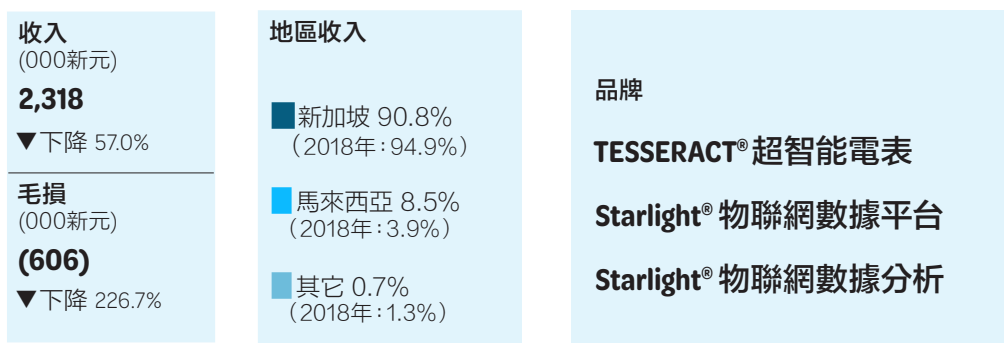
收入
(000新元)

2,318

▼下降 57.0%

毛損
(000新元)

(606)

▼下降 226.7%

地區收入

新加坡 90.8%
（2018年：94.9%）

馬來西亞 8.5%
（2018年：3.9%）

其它 0.7%
（2018年：1.3%）

品牌

TESSERACT® 超智能電表

Starlight® 物聯網數據平台

Starlight® 物聯網數據分析